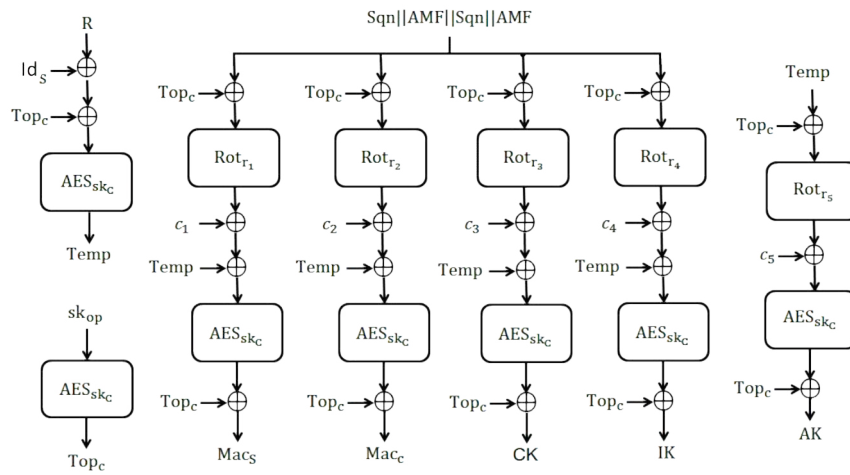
R

$\mathrm{Id}_S$

$\mathrm{Top_c}$

$\mathrm{AES_{sk_C}}$

Temp

$\mathrm{sk_{op}}$

$\mathrm{AES_{sk_C}}$

$\mathrm{Top_c}$

Sqn||AMF||Sqn||AMF

$\mathrm{Top_c}$

$\mathrm{Rot_{r_1}}$

$c_1$

Temp

$\mathrm{AES_{sk_C}}$

$\mathrm{Top_c}$

$\mathrm{Mac_S}$

$\mathrm{Top_c}$

$\mathrm{Rot_{r_2}}$

$c_2$

Temp

$\mathrm{AES_{sk_C}}$

$\mathrm{Top_c}$

$\mathrm{Mac_c}$

$\mathrm{Top_c}$

$\mathrm{Rot_{r_3}}$

$c_3$

Temp

$\mathrm{AES_{sk_C}}$

$\mathrm{Top_c}$

CK

$\mathrm{Top_c}$

$\mathrm{Rot_{r_4}}$

$c_4$

Temp

$\mathrm{AES_{sk_C}}$

$\mathrm{Top_c}$

IK

Temp

$\mathrm{Top_c}$

$\mathrm{Rot_{r_5}}$

$c_5$

$\mathrm{AES_{sk_C}}$

$\mathrm{Top_c}$

AK